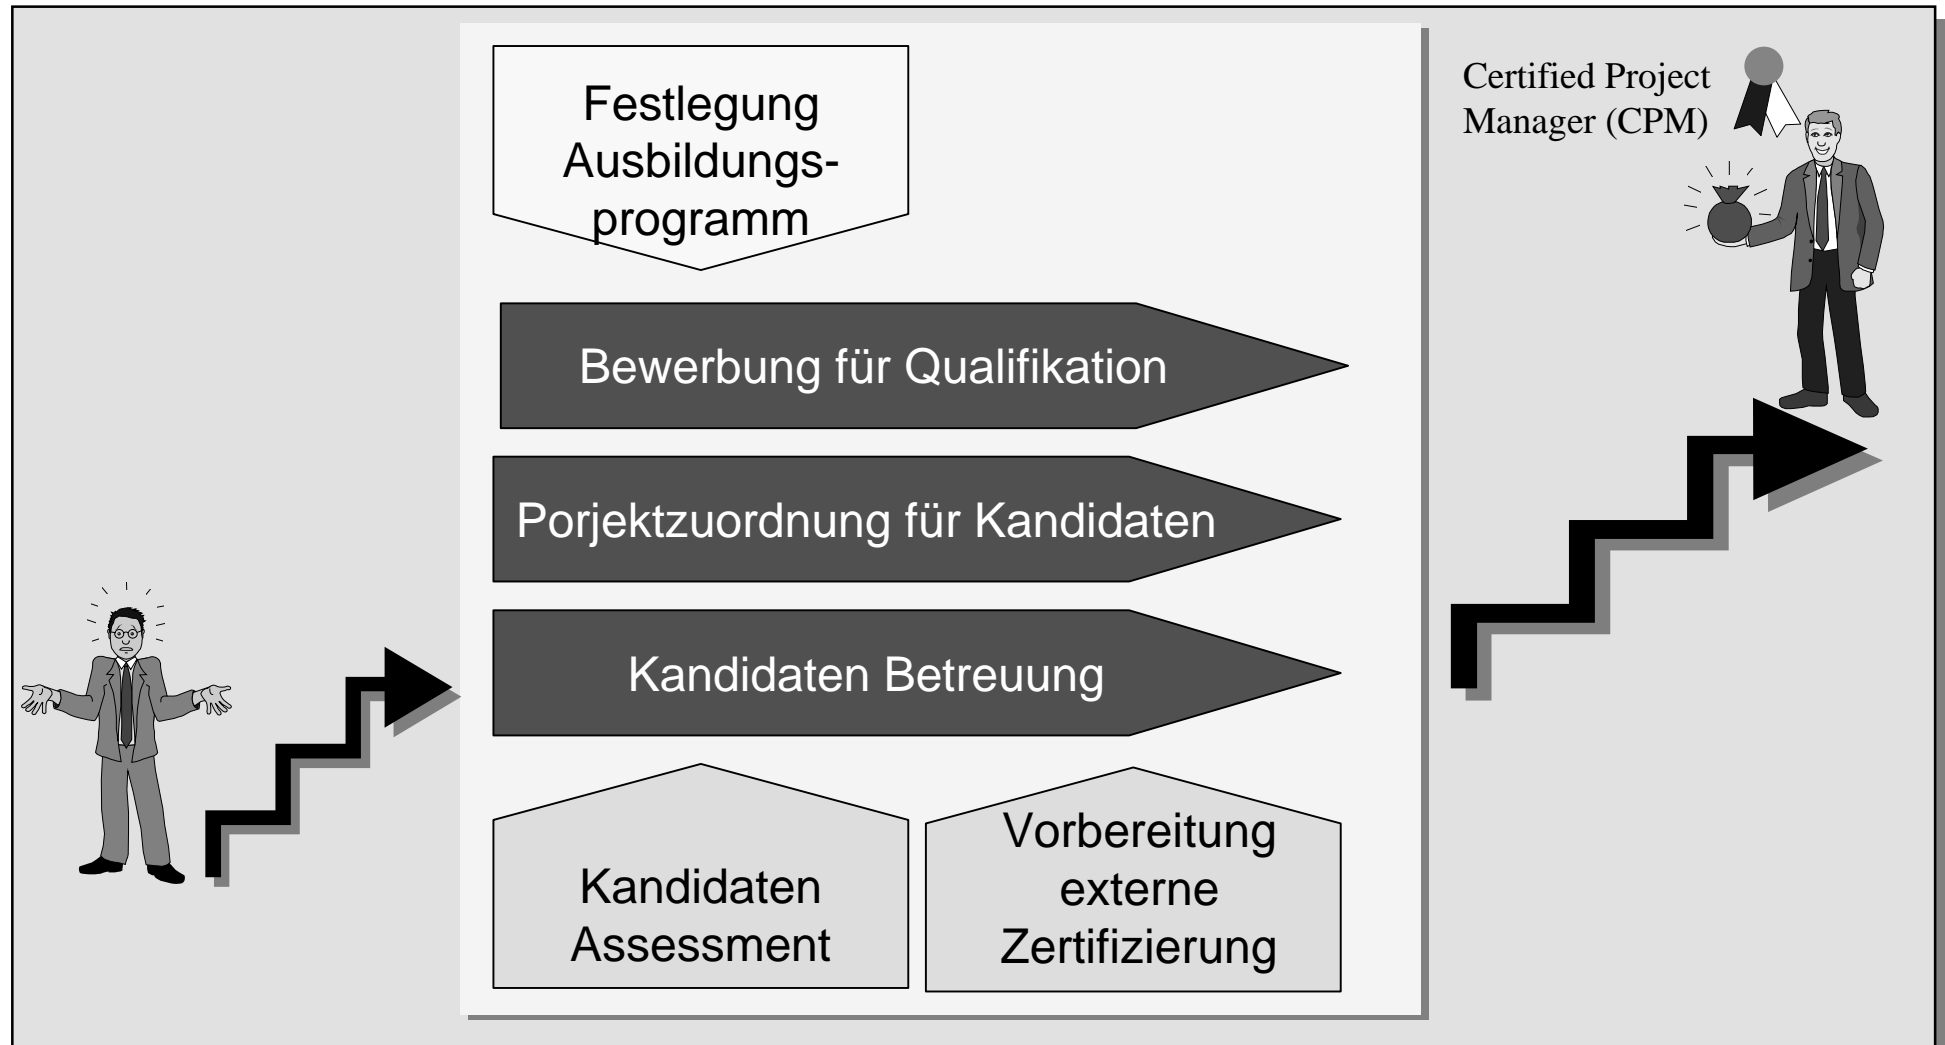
Festlegung Ausbildungsprogramm

Bewerbung für Qualifikation

Porjektzuordnung für Kandidaten

Kandidaten Betreuung

Kandidaten Assessment

Vorbereitung externe Zertifizierung

Certified Project Manager (CPM)